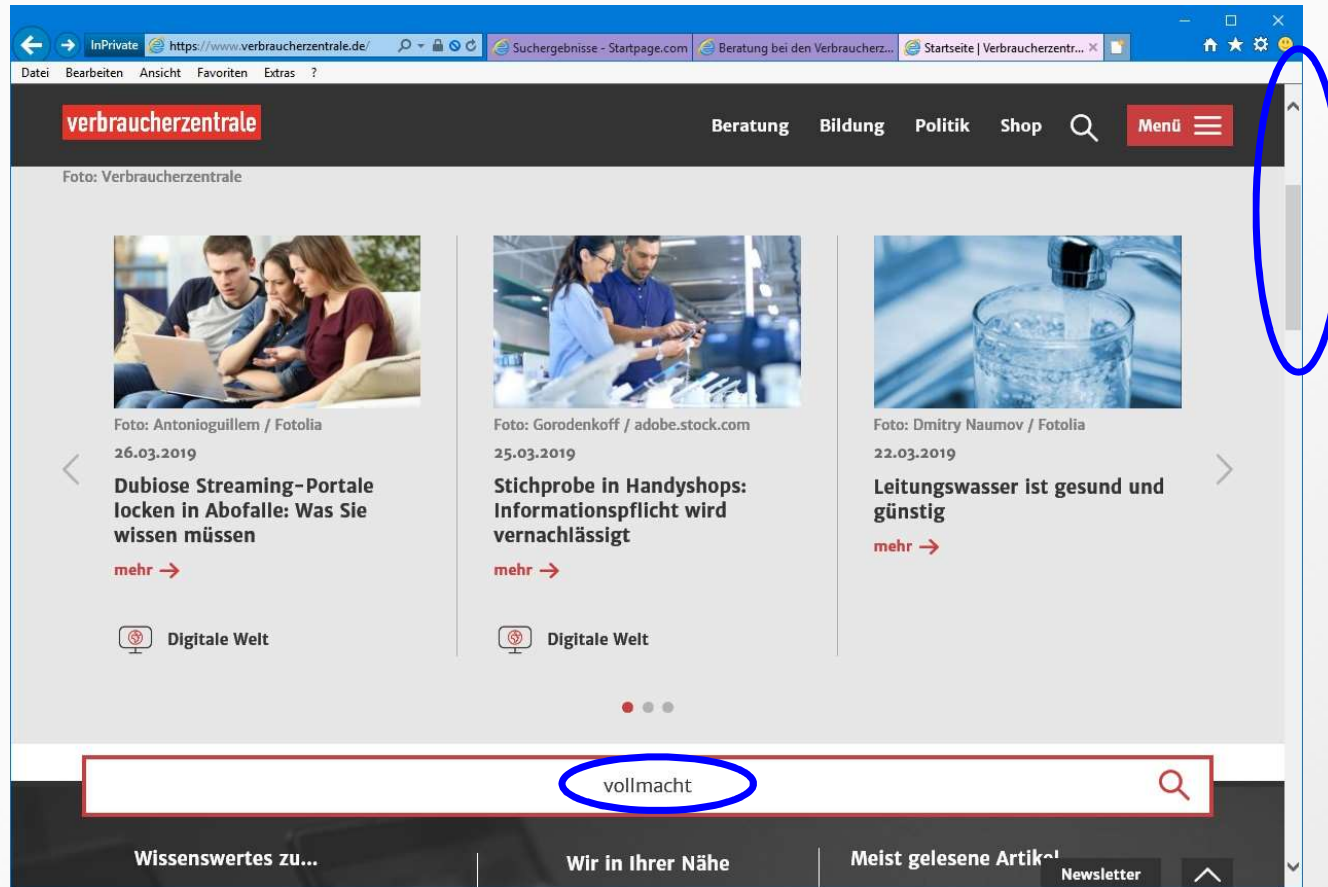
InPrivate https://www.verbraucherzentrale.de/
Suchergebnisse - Startpage.com
Beratung bei den Verbraucherz...
Startseite | Verbraucherzentr...

Datei Bearbeiten Ansicht Favoriten Extras ?

verbraucherzentrale

Beratung Bildung Politik Shop Menü

Foto: Verbraucherzentrale

Foto: Antonioguillem / Fotolia
26.03.2019
Dubiose Streaming-Portale locken in Abofalle: Was Sie wissen müssen
mehr
Digitale Welt

Foto: Gorodenkoff / adobe.stock.com
25.03.2019
Stichprobe in Handyshops: Informationspflicht wird vernachlässigt
mehr
Digitale Welt

Foto: Dmitry Naumov / Fotolia
22.03.2019
Leitungswasser ist gesund und günstig
mehr

vollmacht

Wissenswertes zu...
Wir in Ihrer Nähe
Meist gelesene Artik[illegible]
Newsletter